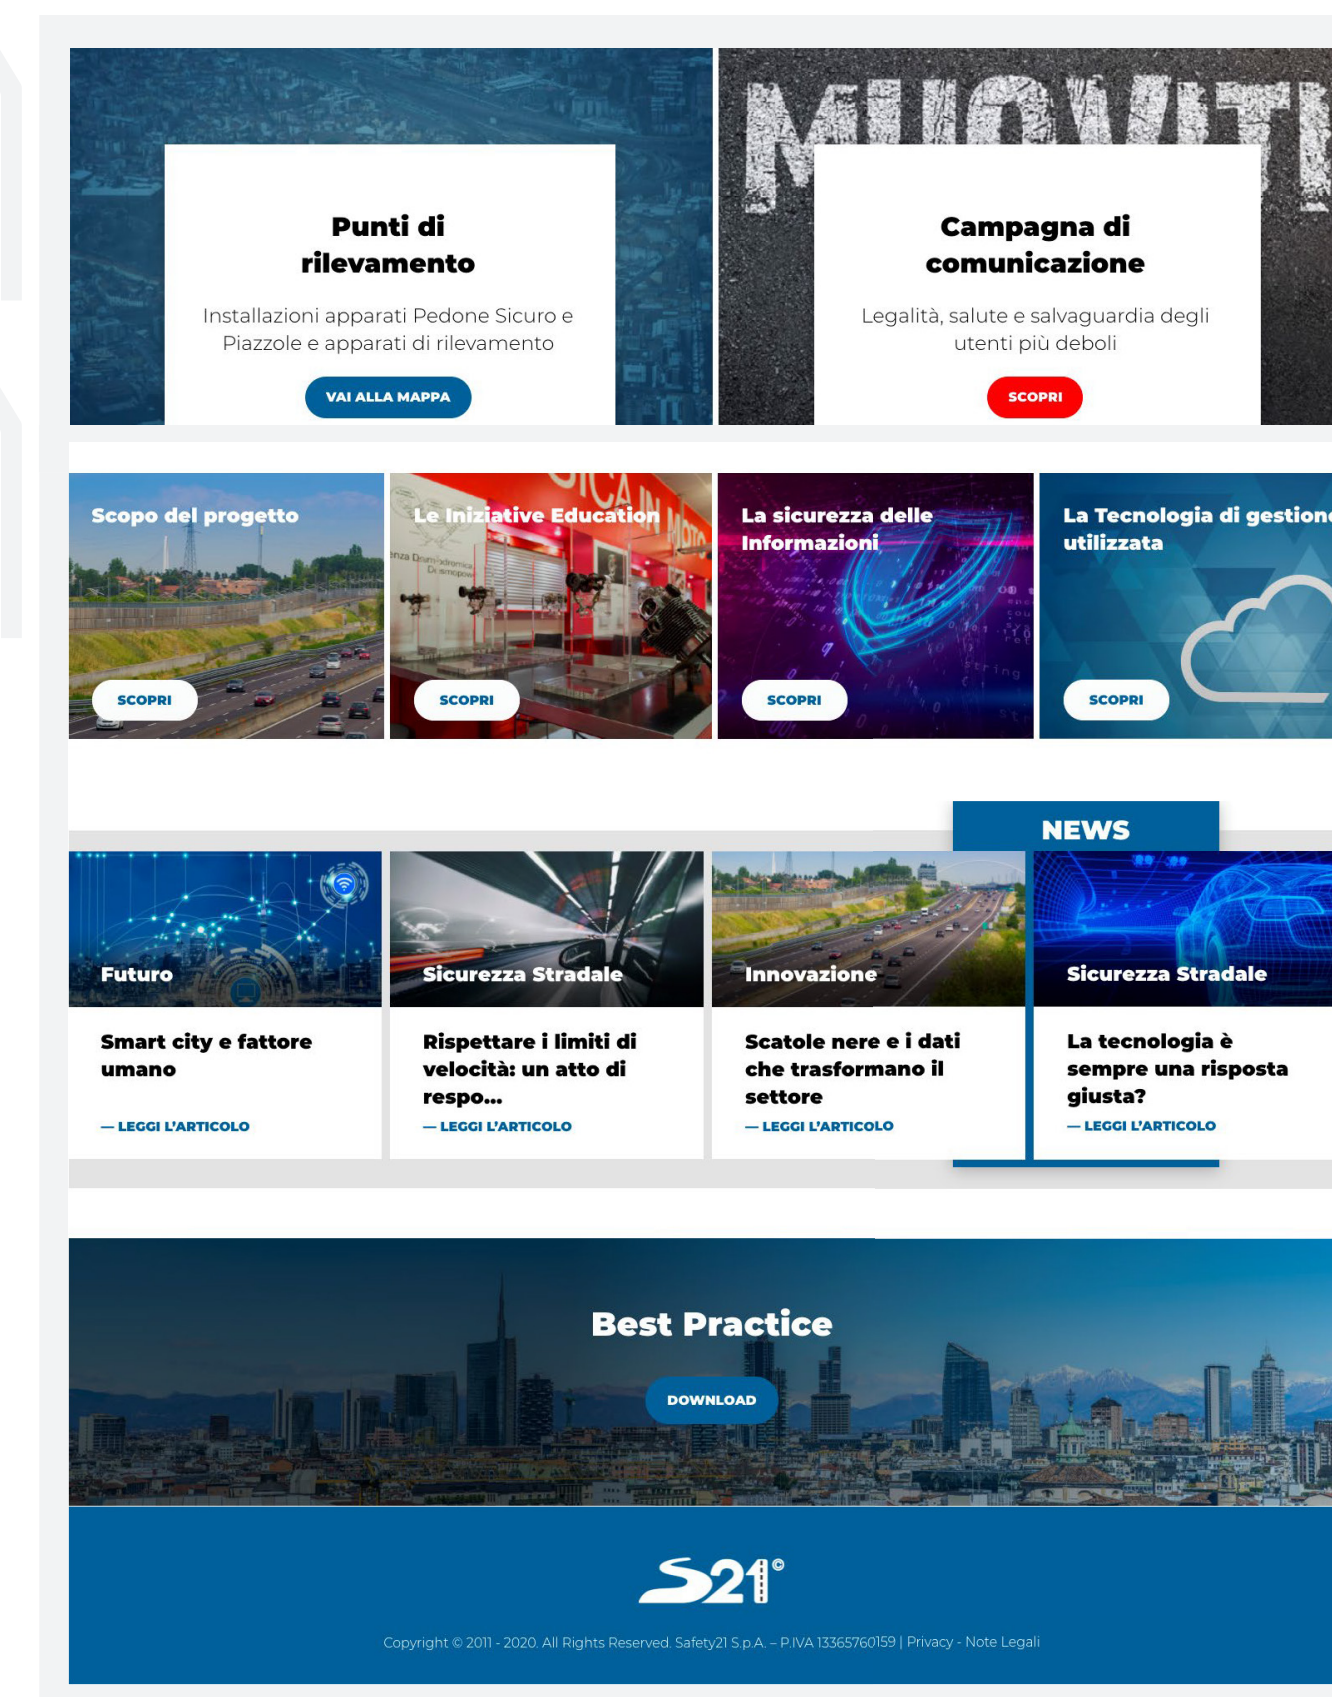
MUOVITI

Punti di rilevamento

Installazioni apparati Pedone Sicuro e Piazzole e apparati di rilevamento

VAI ALLA MAPPA

Campagna di comunicazione

Legalità, salute e salvaguardia degli utenti più deboli

SCOPRI

Scopo del progetto

SCOPRI

Le Iniziative Education

SCOPRI

La sicurezza delle Informazioni

SCOPRI

La Tecnologia di gestione utilizzata

SCOPRI

NEWS

Futuro

Smart city e fattore umano

— LEGGI L'ARTICOLO

Sicurezza Stradale

Rispettare i limiti di velocità: un atto di respo...

— LEGGI L'ARTICOLO

Innovazione

Scatole nere e i dati che trasformano il settore

— LEGGI L'ARTICOLO

Sicurezza Stradale

La tecnologia è sempre una risposta giusta?

— LEGGI L'ARTICOLO

Best Practice

DOWNLOAD

S21©

Copyright © 2011 - 2020. All Rights Reserved. Safety21 S.p.A. – P.IVA 13365760159 | Privacy - Note Legali